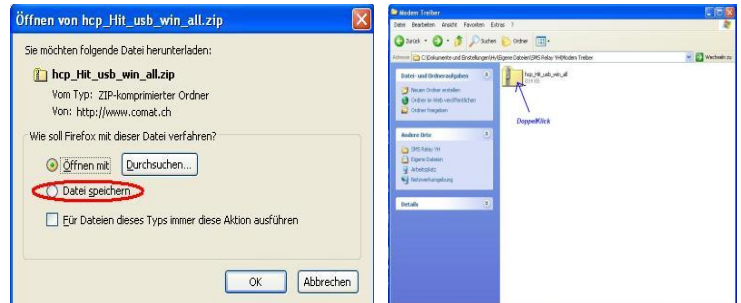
Öffnen von hcp_Hit_usb_win_all.zip

Sie möchten folgende Datei herunterladen:

hcp_Hit_usb_win_all.zip

Vom Typ: ZIP-komprimierter Ordner

Von: http://www.comat.ch

Wie soll Firefox mit dieser Datei verfahren?

Öffnen mit

Durchsuchen...

Datei speichern

Für Dateien dieses Typs immer diese Aktion ausführen

OK

Abbrechen

Modem Treiber

Datei Bearbeiten Ansicht Favoriten Extras ?

Zurück Suchen Ordner

Adresse C:\Dokumente und Einstellungen\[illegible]\Eigene Dateien\SMS Relay YH\Modem Treiber

Wechseln zu

Datei- und Ordneraufgaben

Neuen Ordner erstellen

Ordner im Web veröffentlichen

Ordner freigeben

Andere Orte

SMS Relay YH

Eigene Dateien

Arbeitsplatz

Netzwerkumgebung

Details

hcp_Hit_usb_win_all

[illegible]

Doppelklick